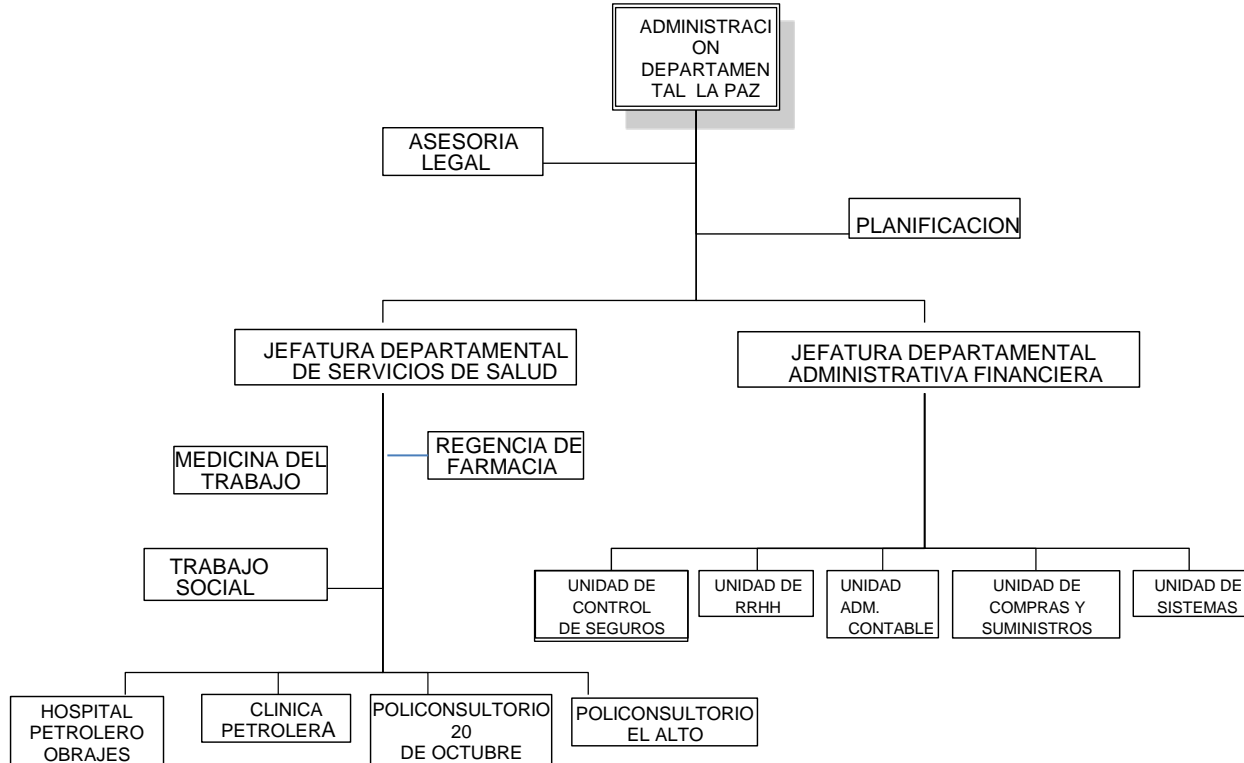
ADMINISTRACION DEPARTAMENTAL LA PAZ

ASESORIA LEGAL

PLANIFICACION

JEFATURA DEPARTAMENTAL DE SERVICIOS DE SALUD

JEFATURA DEPARTAMENTAL ADMINISTRATIVA FINANCIERA

MEDICINA DEL TRABAJO

REGENCIA DE FARMACIA

TRABAJO SOCIAL

UNIDAD DE CONTROL DE SEGUROS

UNIDAD DE RRHH

UNIDAD ADM. CONTABLE

UNIDAD DE COMPRAS Y SUMINISTROS

UNIDAD DE SISTEMAS

HOSPITAL PETROLERO OBRAJES

CLINICA PETROLERA

POLICONSULTORIO 20 DE OCTUBRE

POLICONSULTORIO EL ALTO